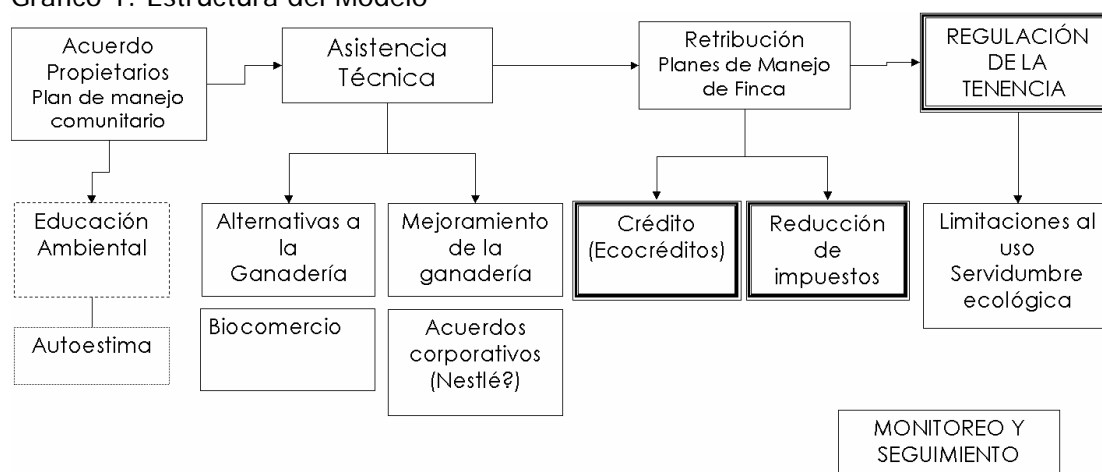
Gráfico 1. Estructura del Modelo

Acuerdo Propietarios Plan de manejo comunitario

Asistencia Técnica

Retribución Planes de Manejo de Finca

REGULACIÓN DE LA TENENCIA

Educación Ambiental

Autoestima

Alternativas a la Ganadería

Mejoramiento de la ganadería

Biocomercio

Acuerdos corporativos (Nestlé?)

Crédito (Ecocréditos)

Reducción de impuestos

Limitaciones al uso Servidumbre ecológica

MONITOREO Y SEGUIMIENTO